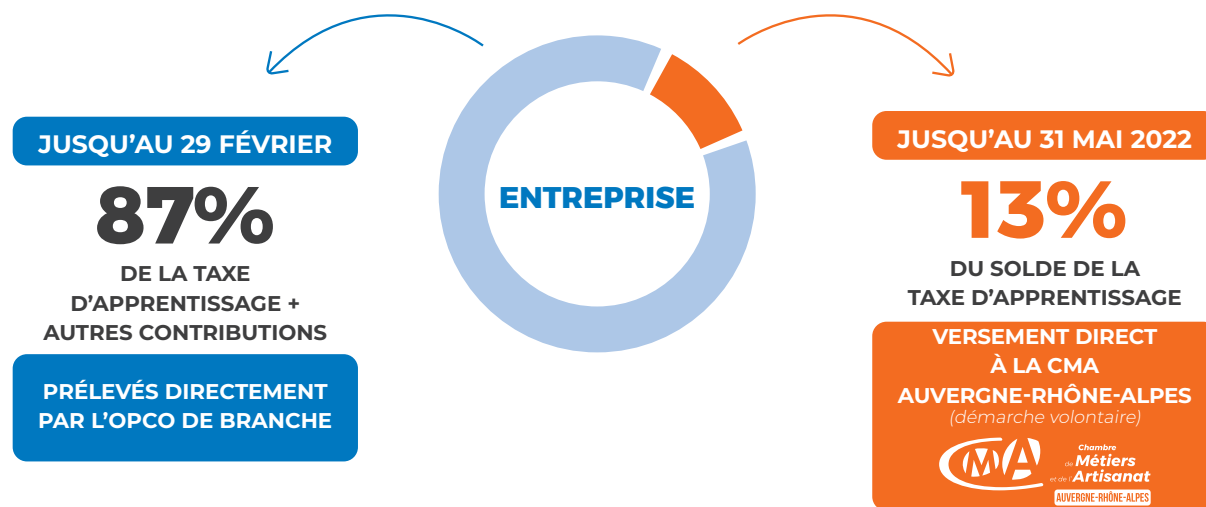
JUSQU'AU 29 FÉVRIER

87%

DE LA TAXE D'APPRENTISSAGE + AUTRES CONTRIBUTIONS

PRÉLEVÉS DIRECTEMENT PAR L'OPCO DE BRANCHE

ENTREPRISE

JUSQU'AU 31 MAI 2022

13%

DU SOLDE DE LA TAXE D'APPRENTISSAGE

VERSEMENT DIRECT À LA CMA AUVERGNE-RHÔNE-ALPES
(démarche volontaire)

CMA Chambre de Métiers et de l'Artisanat
AUVERGNE-RHÔNE-ALPES